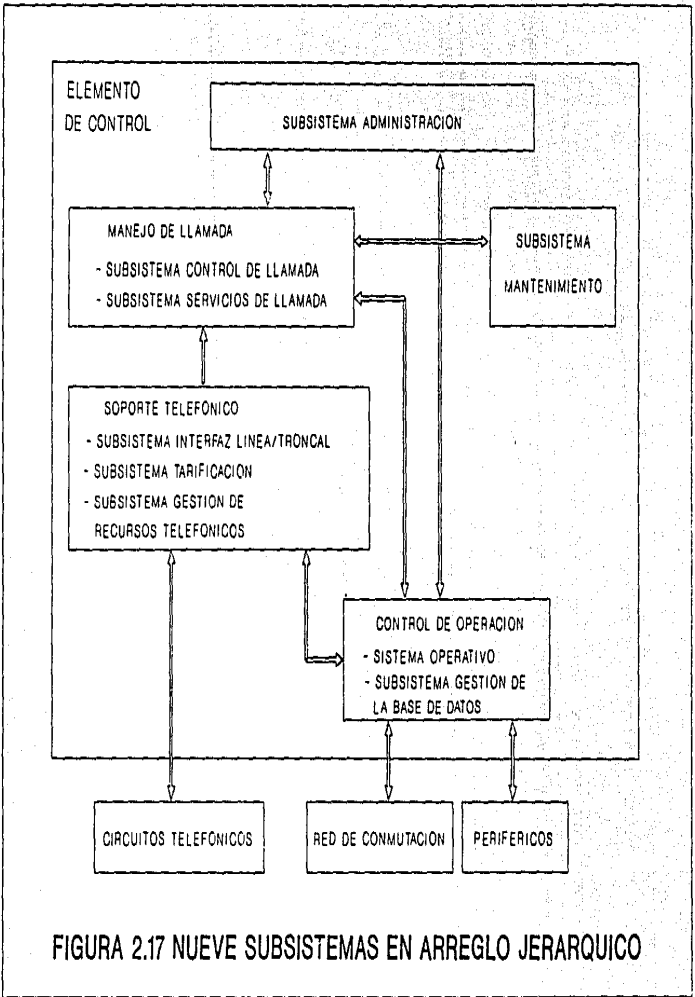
ELEMENTO DE CONTROL

SUBSISTEMA ADMINISTRACION

MANEJO DE LLAMADA
- SUBSISTEMA CONTROL DE LLAMADA
- SUBSISTEMA SERVICIOS DE LLAMADA

SUBSISTEMA MANTENIMIENTO

SOPORTE TELEFONICO
- SUBSISTEMA INTERFAZ LINEA/TRONCAL
- SUBSISTEMA TARIFICACION
- SUBSISTEMA GESTION DE RECURSOS TELEFONICOS

CONTROL DE OPERACION
- SISTEMA OPERATIVO
- SUBSISTEMA GESTION DE LA BASE DE DATOS

CIRCUITOS TELEFONICOS

RED DE CONMUTACION

PERIFERICOS

FIGURA 2.17 NUEVE SUBSISTEMAS EN ARREGLO JERARQUICO